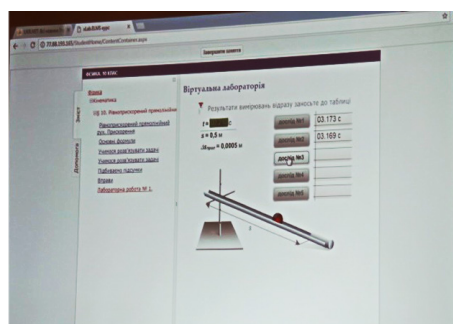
Завершити заняття

ФІЗИКА, 10 КЛАС

Зміст

Допомога

Фізика
Кінематика
§ 10. Рівноприскорений прямолінійний рух
Рівноприскорений прямолінійний рух. Прискорення
Основні формули
Учимося розв'язувати задачі
Учимося розв'язувати задачі
Підбиваємо підсумки
Вправи
Лабораторна робота № 1

Віртуальна лабораторія

Результати вимірювань відразу заносьте до таблиці

t = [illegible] c
s = 0,5 м
$\Delta t_{прил}$ = 0,0005 м

дослід №1 | 03.173 с
дослід №2 | 03.169 с
дослід №3
дослід №4
дослід №5

s